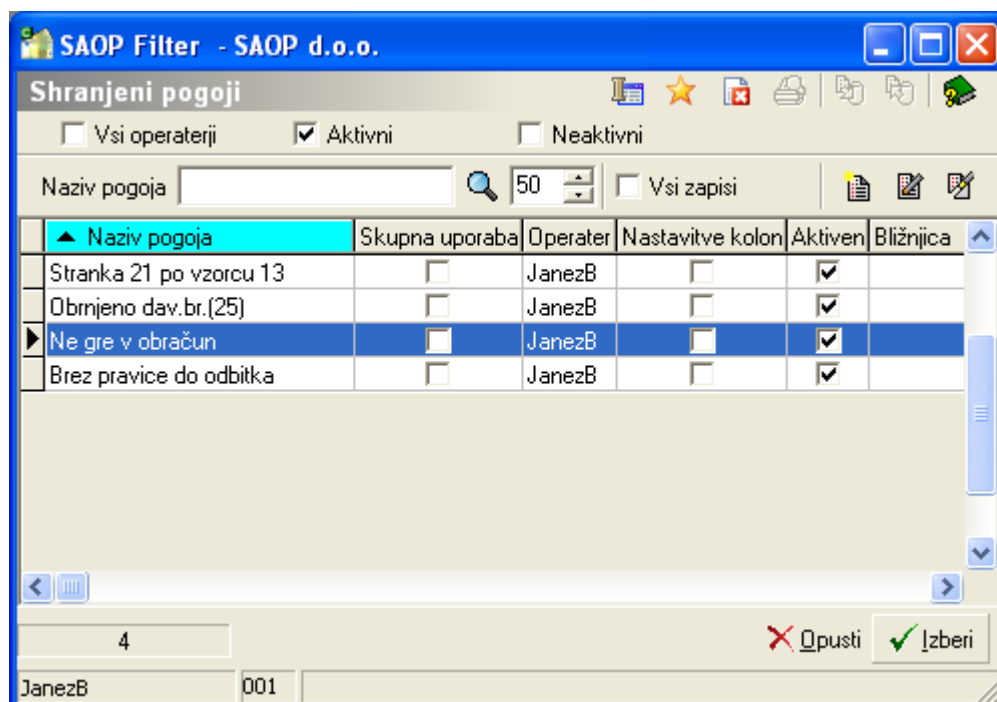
SAOP Filter - SAOP d.o.o.

Shranjeni pogoji

Vsi operaterji
Aktivni
Neaktivni

Naziv pogoja
50
Vsi zapisi

| Naziv pogoja | Skupna uporaba | Operater | Nastavitve kolon | Aktiven | Bližnjica |
|---|---|---|---|---|---|
| Stranka 21 po vzorcu 13 | | JanezB | | ☑ | |
| Obrnjeno dav.br.(25) | | JanezB | | ☑ | |
| Ne gre v obračun | | JanezB | | ☑ | |
| Brez pravice do odbitka | | JanezB | | ☑ | |

4
Opusti
Izberi

JanezB
001